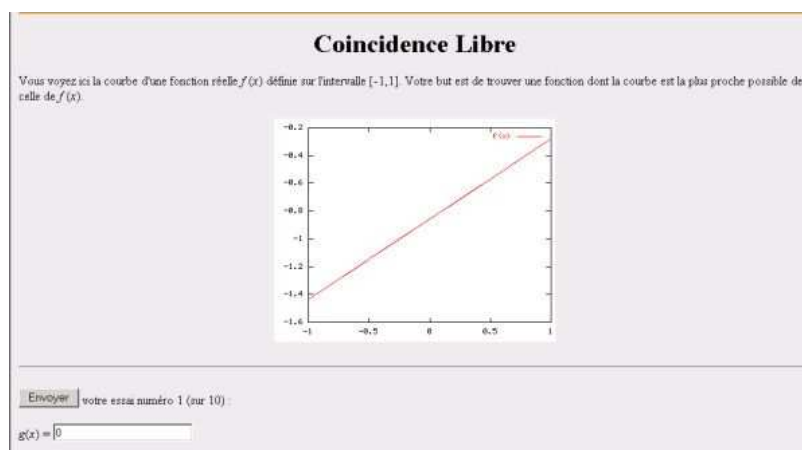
Coincidence Libre

Vous voyez ici la courbe d'une fonction réelle $f(x)$ définie sur l'intervalle [-1,1]. Votre but est de trouver une fonction dont la courbe est la plus proche possible de celle de $f(x)$.

-0.2
-0.4
-0.6
-0.8
-1
-1.2
-1.4
-1.6
-1
-0.5
0
0.5
1
f(x)

Envoyer votre essai numéro 1 (sur 10) :

$g(x) =$ 0